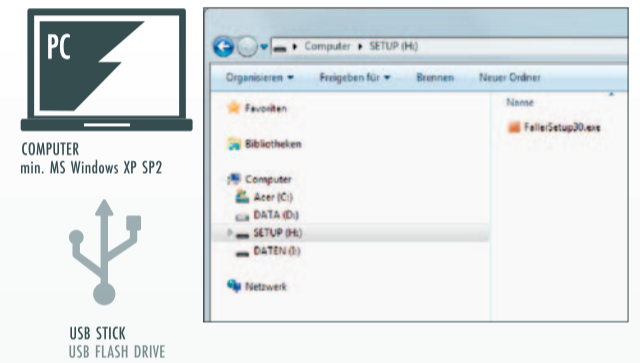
PC

COMPUTER
min. MS Windows XP SP2

USB STICK
USB FLASH DRIVE

Computer ▸ SETUP (H:)

Organisieren ▾ Freigeben für ▾ Brennen Neuer Ordner

Favoriten

Bibliotheken

Computer
Acer (C:)
DATA (D:)
SETUP (H:)
DATEN (I:)

Netzwerk

Name

FellerSetup30.exe